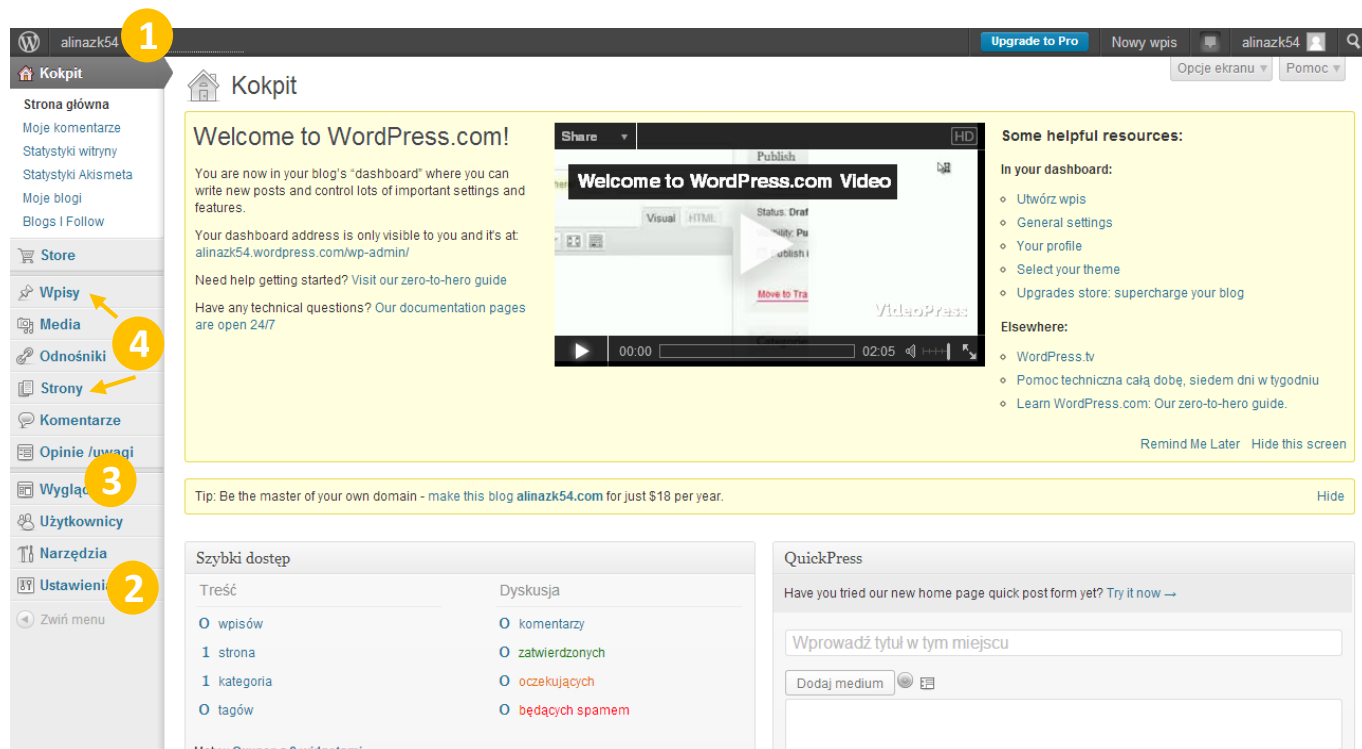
alinazk54 1

Upgrade to Pro Nowy wpis alinazk54

Kokpit
Strona główna
Moje komentarze
Statystyki witryny
Statystyki Akismeta
Moje blogi
Blogs I Follow
Store
Wpisy
Media
4
Odnośniki
Strony
Komentarze
Opinie /uwagi
3
Wygląd
Użytkownicy
Narzędzia
Ustawienia 2
Zwiń menu

Opcje ekranu ▾ Pomoc ▾

Kokpit

Welcome to WordPress.com!

You are now in your blog's "dashboard" where you can write new posts and control lots of important settings and features.

Your dashboard address is only visible to you and it's at: alinazk54.wordpress.com/wp-admin/

Need help getting started? Visit our zero-to-hero guide

Have any technical questions? Our documentation pages are open 24/7

Share HD
Publish
Welcome to WordPress.com Video
Visual HTML
Status: Draf
Move to Tra
VideoPress
00:00 02:05

Some helpful resources:

In your dashboard:
Utwórz wpis
General settings
Your profile
Select your theme
Upgrades store: supercharge your blog

Elsewhere:
WordPress.tv
Pomoc techniczna całą dobę, siedem dni w tygodniu
Learn WordPress.com: Our zero-to-hero guide.

Remind Me Later Hide this screen

Tip: Be the master of your own domain - make this blog alinazk54.com for just $18 per year. Hide

Szybki dostęp
Treść
0 wpisów
1 strona
1 kategoria
0 tagów

Dyskusja
0 komentarzy
0 zatwierdzonych
0 oczekujących
0 będących spamem

QuickPress
Have you tried our new home page quick post form yet? Try it now →
Wprowadź tytuł w tym miejscu
Dodaj medium